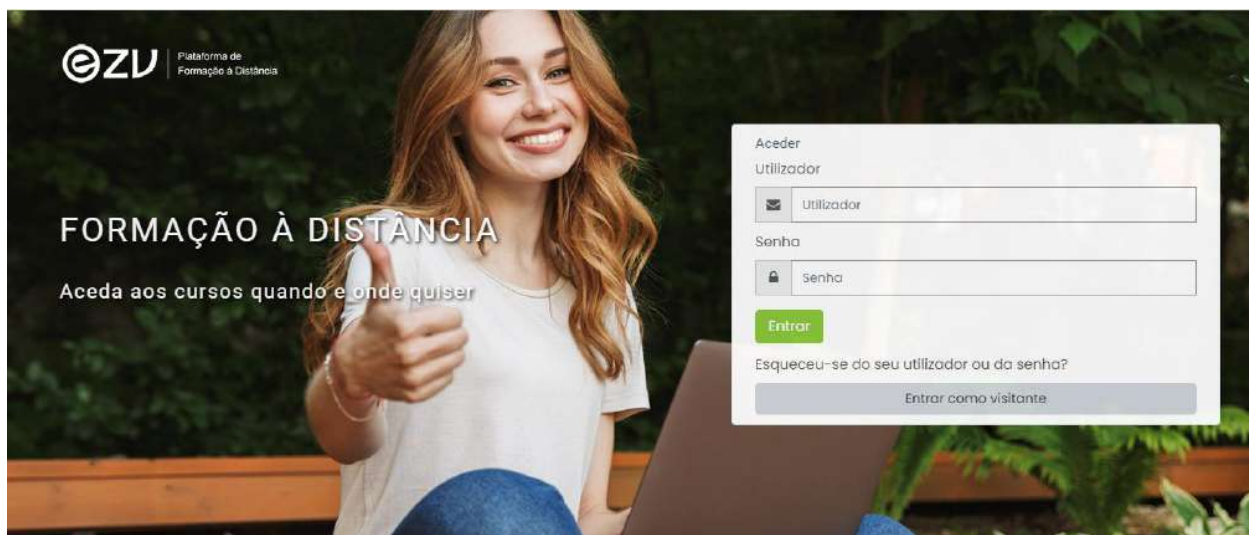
eZV Plataforma de Formação à Distância

FORMAÇÃO À DISTÂNCIA

Aceda aos cursos quando e onde quiser

Aceder

Utilizador

Utilizador

Senha

Senha

Entrar

Esqueceu-se do seu utilizador ou da senha?

Entrar como visitante